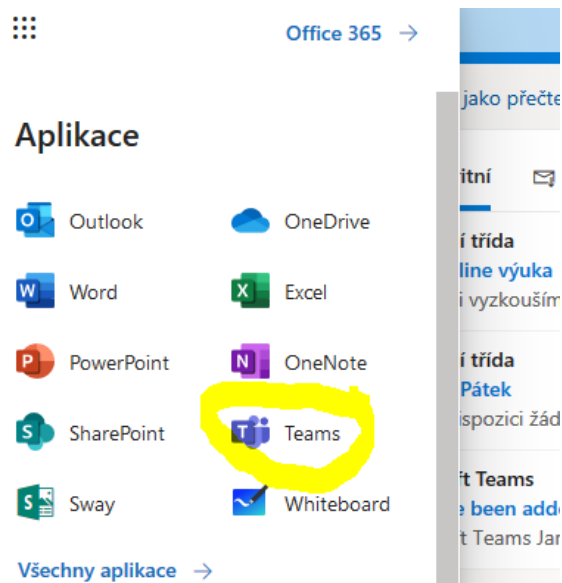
Office 365 →

Aplikace

Outlook
OneDrive
Word
Excel
PowerPoint
OneNote
SharePoint
Teams
Sway
Whiteboard

Všechny aplikace →

jako přečte

itní

í třída
line výuka
i vyzkouším

í třída
Pátek
ispozici žád

ft Teams
e been add
t Teams Ja